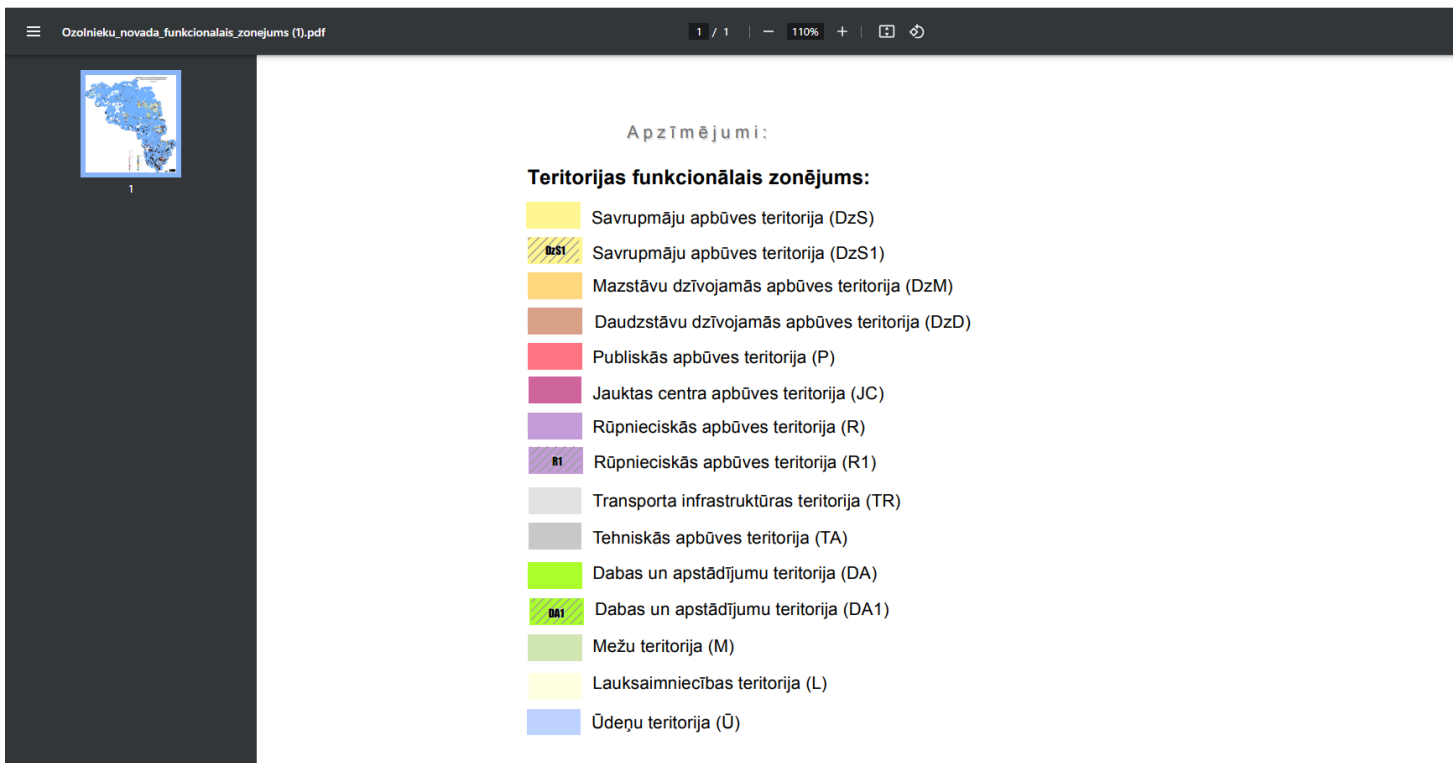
Ozolnieku_novada_funkcionalais_zonejums (1).pdf

1 / 1 — 110% +

1

Apzīmējumi:

Teritorijas funkcionālais zonējums:

Savrupmāju apbūves teritorija (DzS)

DzS1 Savrupmāju apbūves teritorija (DzS1)

Mazstāvu dzīvojamās apbūves teritorija (DzM)

Daudzstāvu dzīvojamās apbūves teritorija (DzD)

Publiskās apbūves teritorija (P)

Jauktas centra apbūves teritorija (JC)

Rūpnieciskās apbūves teritorija (R)

R1 Rūpnieciskās apbūves teritorija (R1)

Transporta infrastruktūras teritorija (TR)

Tehniskās apbūves teritorija (TA)

Dabas un apstādījumu teritorija (DA)

DA1 Dabas un apstādījumu teritorija (DA1)

Mežu teritorija (M)

Lauksaimniecības teritorija (L)

Ūdeņu teritorija (Ū)